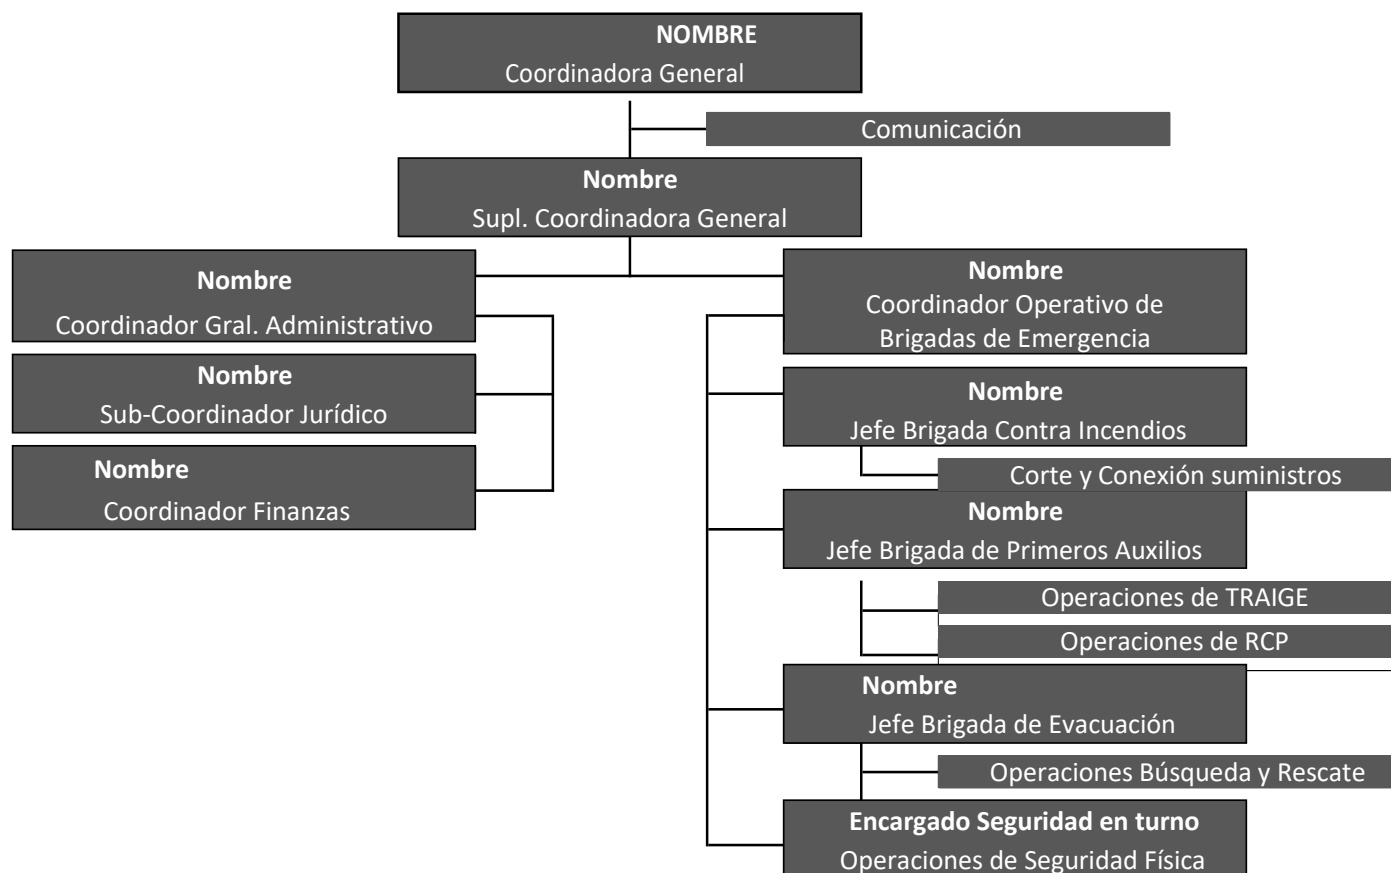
NOMBRE
Coordinadora General

Comunicación

Nombre
Supl. Coordinadora General

Nombre
Coordinador Gral. Administrativo

Nombre
Sub-Coordinador Jurídico

Nombre
Coordinador Finanzas

Nombre
Coordinador Operativo de Brigadas de Emergencia

Nombre
Jefe Brigada Contra Incendios

Corte y Conexión suministros

Nombre
Jefe Brigada de Primeros Auxilios

Operaciones de TRAIGE

Operaciones de RCP

Nombre
Jefe Brigada de Evacuación

Operaciones Búsqueda y Rescate

Encargado Seguridad en turno
Operaciones de Seguridad Física